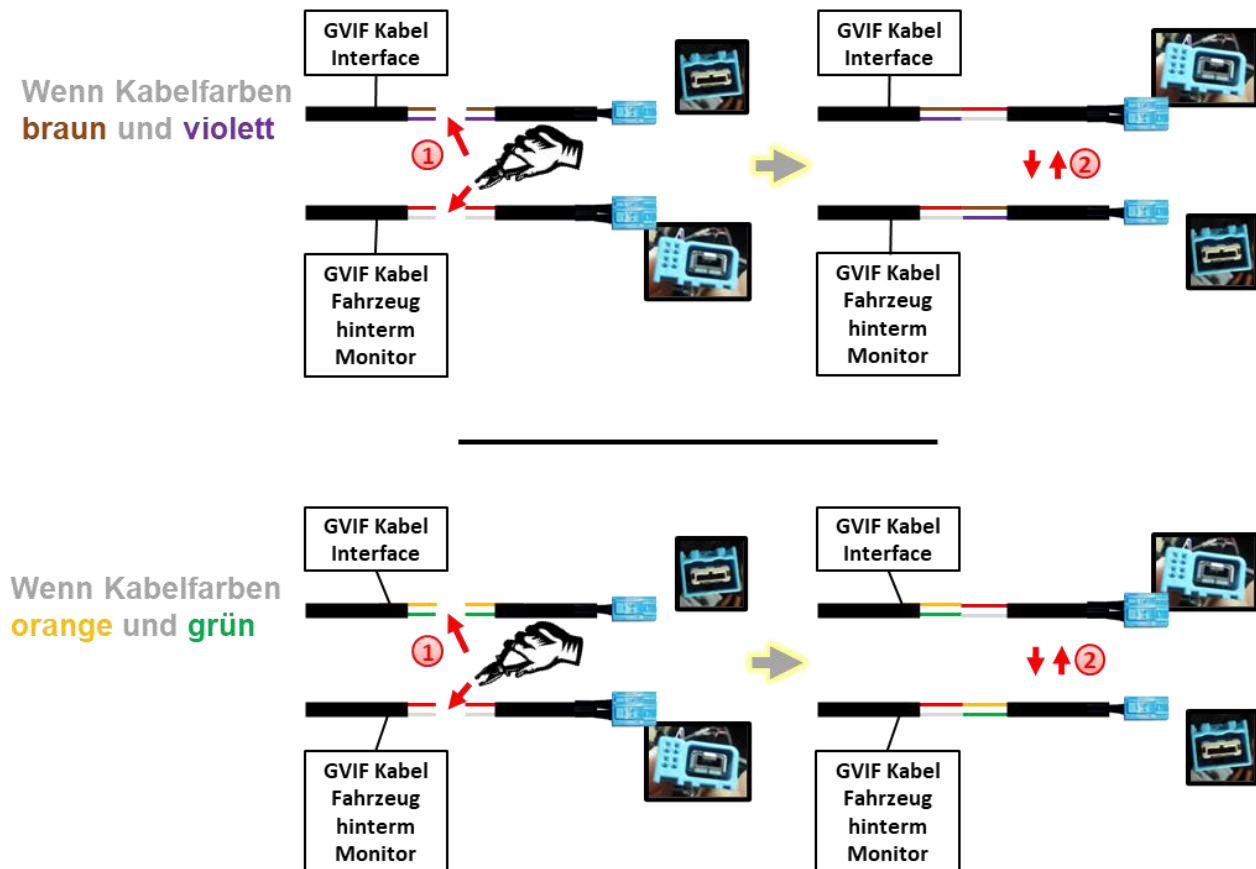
Wenn Kabelfarben braun und violett

GVIF Kabel Interface

1

GVIF Kabel Fahrzeug hinterm Monitor

GVIF Kabel Interface

2

GVIF Kabel Fahrzeug hinterm Monitor

Wenn Kabelfarben orange und grün

GVIF Kabel Interface

1

GVIF Kabel Fahrzeug hinterm Monitor

GVIF Kabel Interface

2

GVIF Kabel Fahrzeug hinterm Monitor